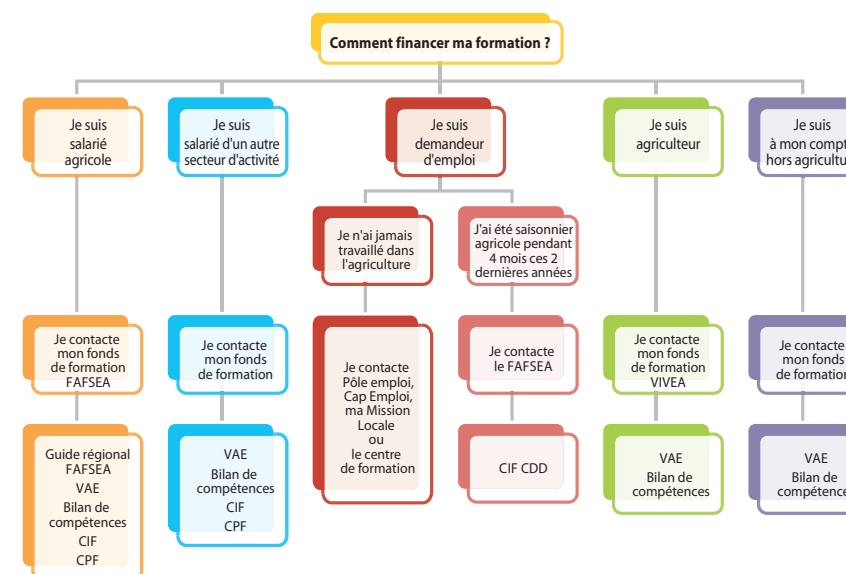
Comment financer ma formation ?

Je suis salarié agricole

Je contacte mon fonds de formation FAFSEA

Guide régional FAFSEA
VAE
Bilan de compétences
CIF
CPF

Je suis salarié d'un autre secteur d'activité

Je contacte mon fonds de formation

VAE
Bilan de compétences
CIF
CPF

Je suis demandeur d'emploi

Je n'ai jamais travaillé dans l'agriculture

Je contacte Pôle emploi, Cap Emploi, ma Mission Locale ou le centre de formation

J'ai été saisonnier agricole pendant 4 mois ces 2 dernières années

Je contacte le FAFSEA

CIF CDD

Je suis agriculteur

Je contacte mon fonds de formation VIVEA

VAE
Bilan de compétences

Je suis à mon compt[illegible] hors agricultu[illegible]

Je contacte mon fonds de formatio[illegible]

VAE
Bilan de compétence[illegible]